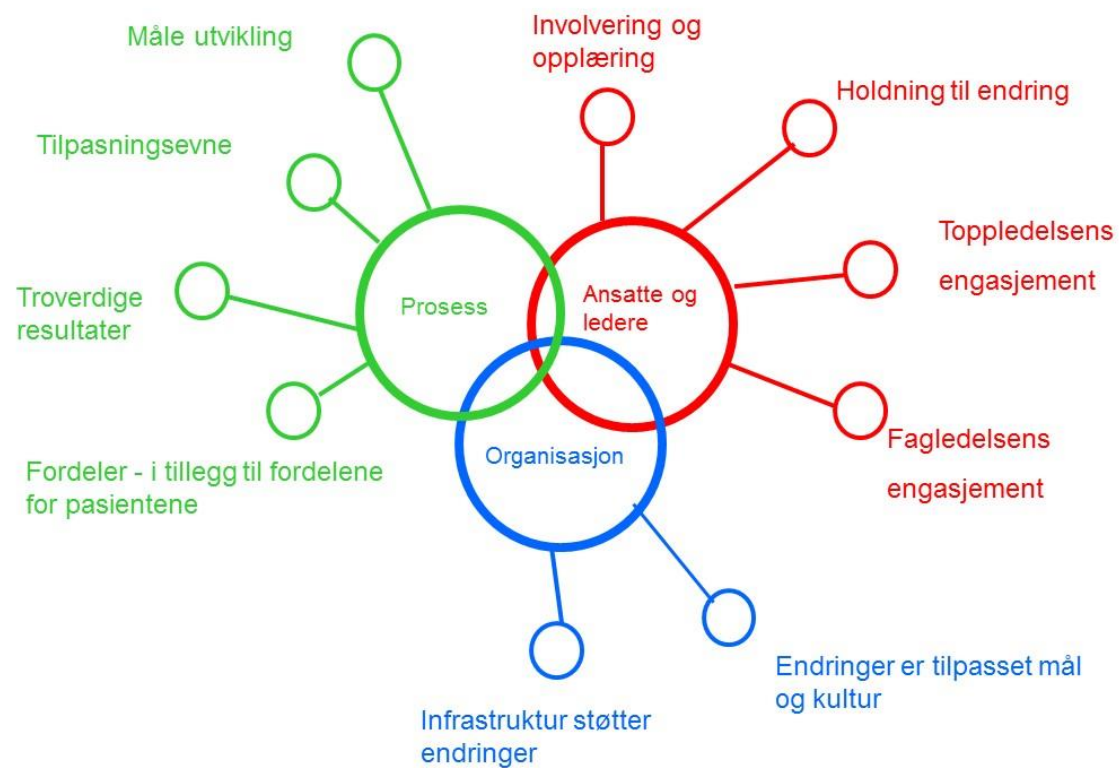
Måle utvikling

Tilpasningsevne

Troverdige resultater

Fordeler - i tillegg til fordelene for pasientene

Prosess

Involvering og opplæring

Holdning til endring

Toppledelsens engasjement

Fagledelsens engasjement

Ansatte og ledere

Organisasjon

Infrastruktur støtter endringer

Endringer er tilpasset mål og kultur